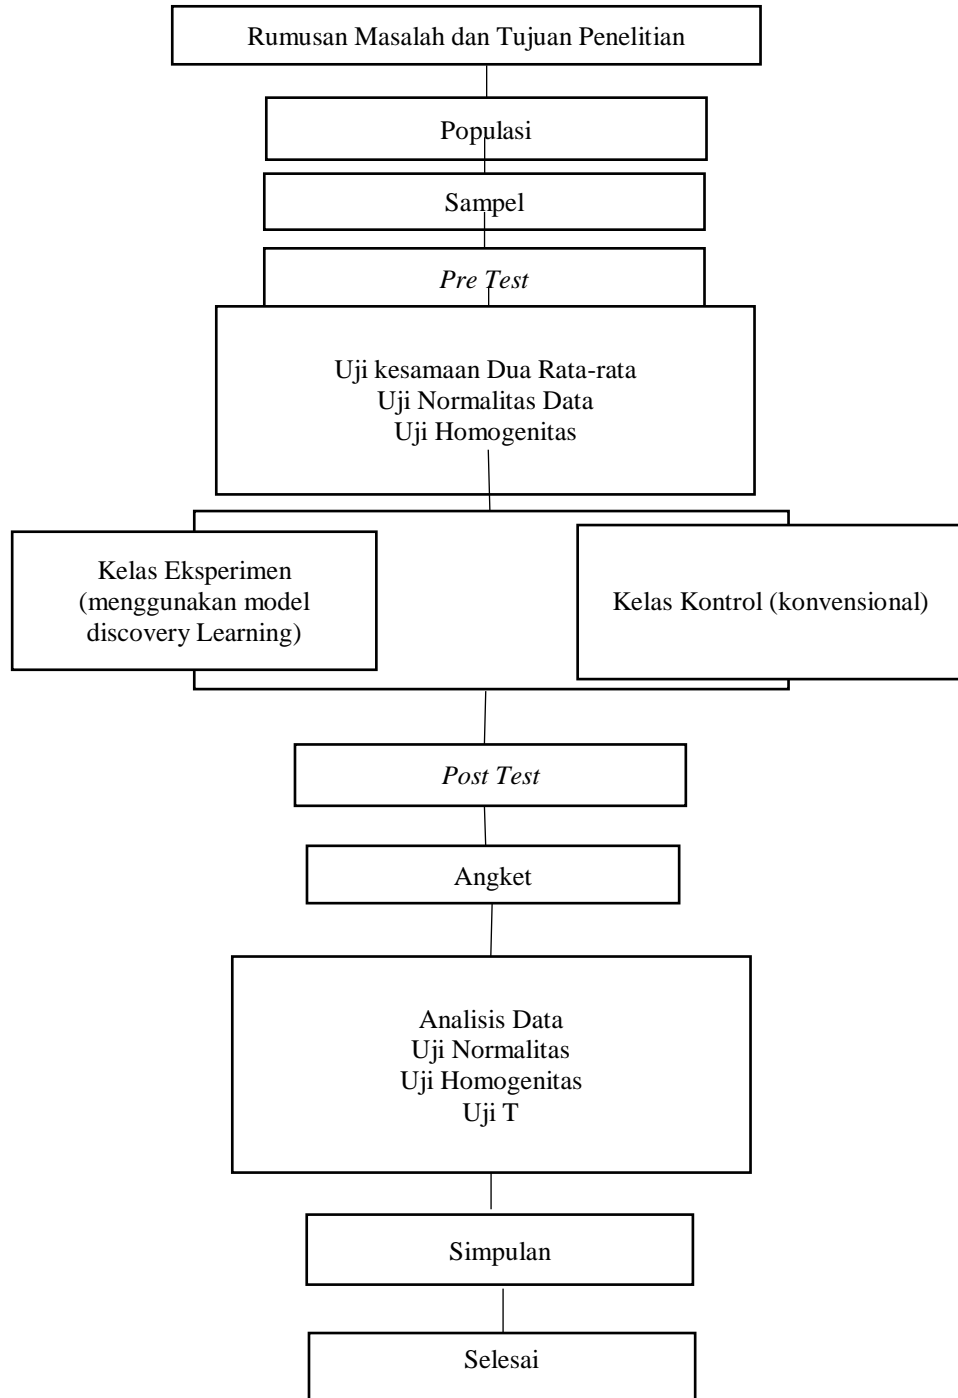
Rumusan Masalah dan Tujuan Penelitian

Populasi

Sampel

*Pre Test*

Uji kesamaan Dua Rata-rata
Uji Normalitas Data
Uji Homogenitas

Kelas Eksperimen (menggunakan model discovery Learning)

Kelas Kontrol (konvensional)

*Post Test*

Angket

Analisis Data
Uji Normalitas
Uji Homogenitas
Uji T

Simpulan

Selesai